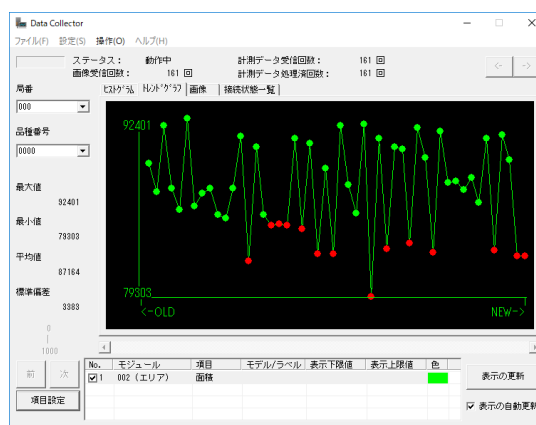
Data Collector

ファイル(F) 設定(S) 操作(O) ヘルプ(H)

ステータス： 動作中
画像受信回数： 161 回
計測データ受信回数： 161 回
計測データ処理済回数： 161 回

<- ->

局番
000

品種番号
0000

最大値
92401

最小値
79303

平均値
87164

標準偏差
3383

0

1000

ﾋｽﾄｸﾞﾗﾑ | ﾄﾚﾝﾄﾞｸﾞﾗﾌ | 画像 | 接続状態一覧

92401

79303

<-OLD

NEW->

前 次

項目設定

| No. | モジュール | 項目 | モデル/ラベル | 表示下限値 | 表示上限値 | 色 |
|---|---|---|---|---|---|---|
| ☑1 | 002 (エリア) | 面積 | | | | |

表示の更新

☑ 表示の自動更新